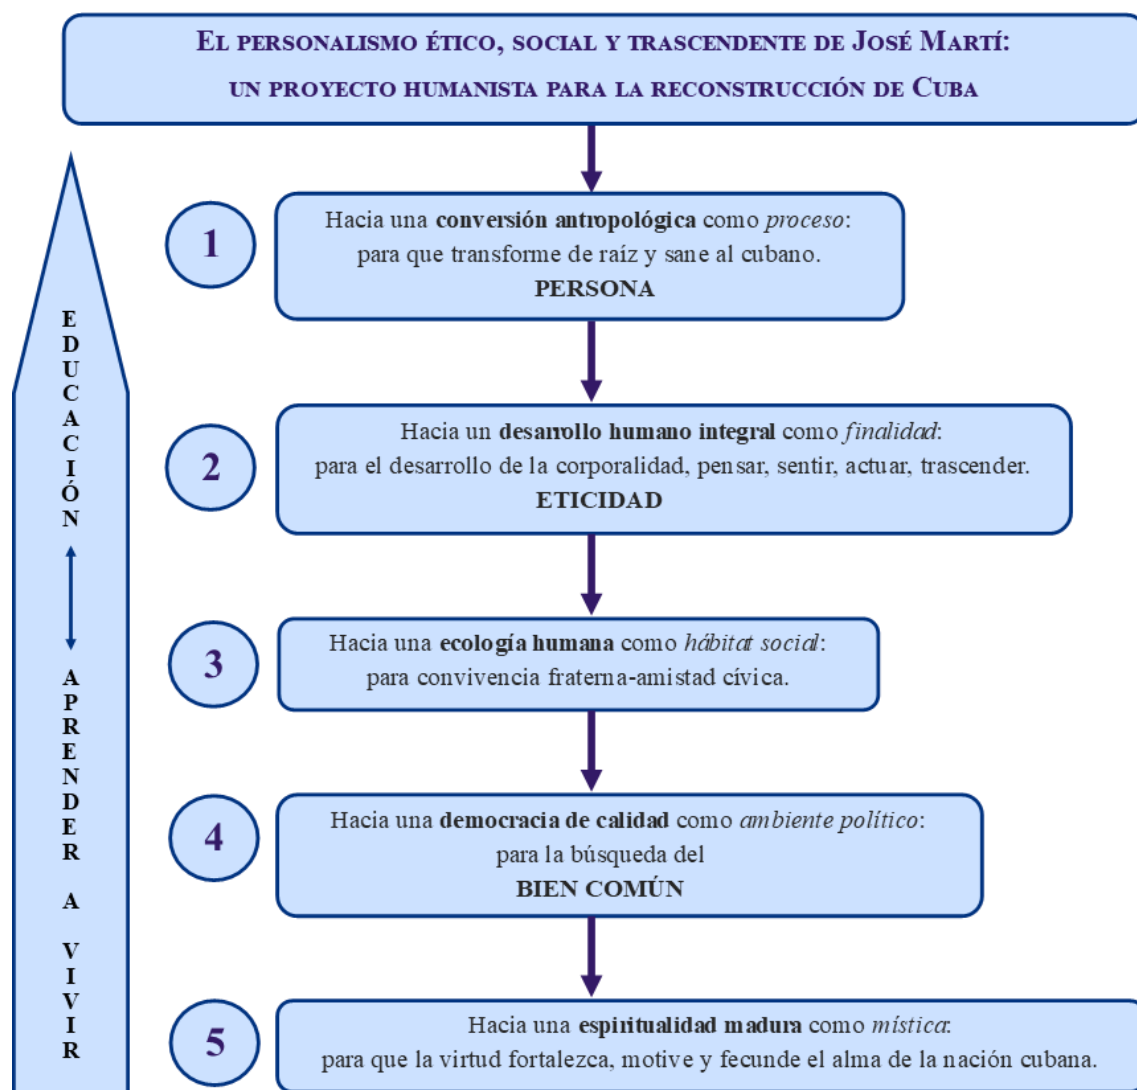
El personalismo ético, social y trascendente de José Martí:
un proyecto humanista para la reconstrucción de Cuba

EDUCACIÓN APRENDER A VIVIR

1
Hacia una **conversión antropológica** como *proceso*:
para que transforme de raíz y sane al cubano.
PERSONA

2
Hacia un **desarrollo humano integral** como *finalidad*:
para el desarrollo de la corporalidad, pensar, sentir, actuar, trascender.
ETICIDAD

3
Hacia una **ecología humana** como *hábitat social*:
para convivencia fraterna-amistad cívica.

4
Hacia una **democracia de calidad** como *ambiente político*:
para la búsqueda del
BIEN COMÚN

5
Hacia una **espiritualidad madura** como *mística*:
para que la virtud fortalezca, motive y fecunde el alma de la nación cubana.